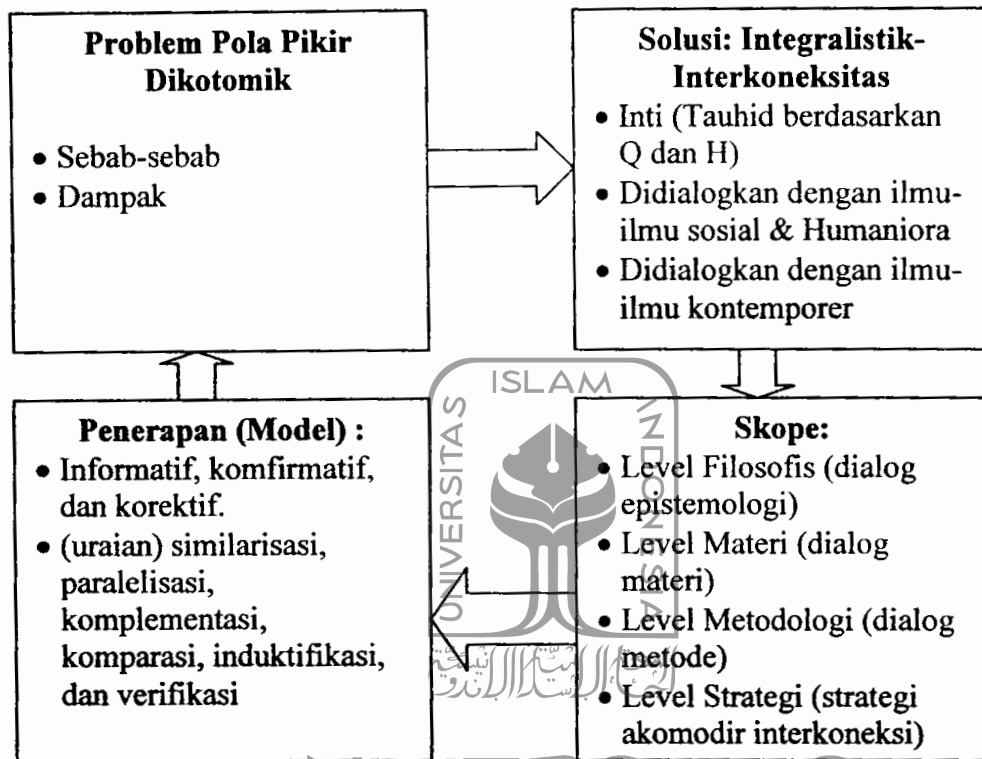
**Problem Pola Pikir Dikotomik**

• Sebab-sebab
• Dampak

**Solusi: Integralistik-Interkoneksitas**

• Inti (Tauhid berdasarkan Q dan H)
• Didialogkan dengan ilmu-ilmu sosial & Humaniora
• Didialogkan dengan ilmu-ilmu kontemporer

ISLAM

UNIVERSITAS

INDONESIA

**Penerapan (Model) :**

• Informatif, komfirmatif, dan korektif.
• (uraian) similarisasi, paralelisasi, komplementasi, komparasi, induktifikasi, dan verifikasi

**Skope:**

• Level Filosofis (dialog epistemologi)
• Level Materi (dialog materi)
• Level Metodologi (dialog metode)
• Level Strategi (strategi akomodir interkoneksi)